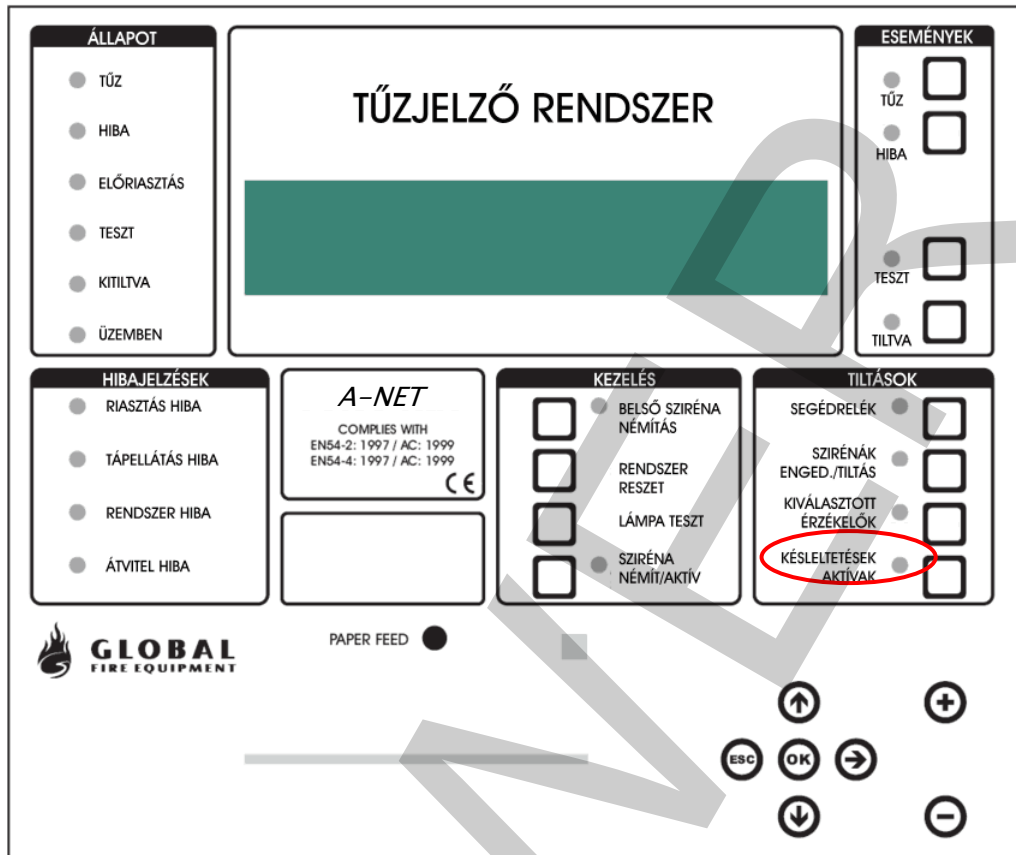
ÁLLAPOT
TŰZ
HIBA
ELŐRIASZTÁS
TESZT
KITILTVA
ÜZEMBEN

TŰZJELZŐ RENDSZER

ESEMÉNYEK
TŰZ
HIBA
TESZT
TILTVA

HIBAJELZÉSEK
RIASZTÁS HIBA
TÁPELLÁTÁS HIBA
RENDSZER HIBA
ÁTVITEL HIBA

A-NET
COMPLIES WITH
EN54-2: 1997 / AC: 1999
EN54-4: 1997 / AC: 1999
CE

KEZELÉS
BELSŐ SZIRÉNA NÉMÍTÁS
RENDSZER RESZET
LÁMPA TESZT
SZIRÉNA NÉMÍT/AKTÍV

TILTÁSOK
SEGÉDRELÉK
SZIRÉNÁK ENGED./TILTÁS
KIVÁLASZTOTT ÉRZÉKELŐK
KÉSLELTETÉSEK AKTÍVAK

GLOBAL
FIRE EQUIPMENT

PAPER FEED

ESC
OK

NLR